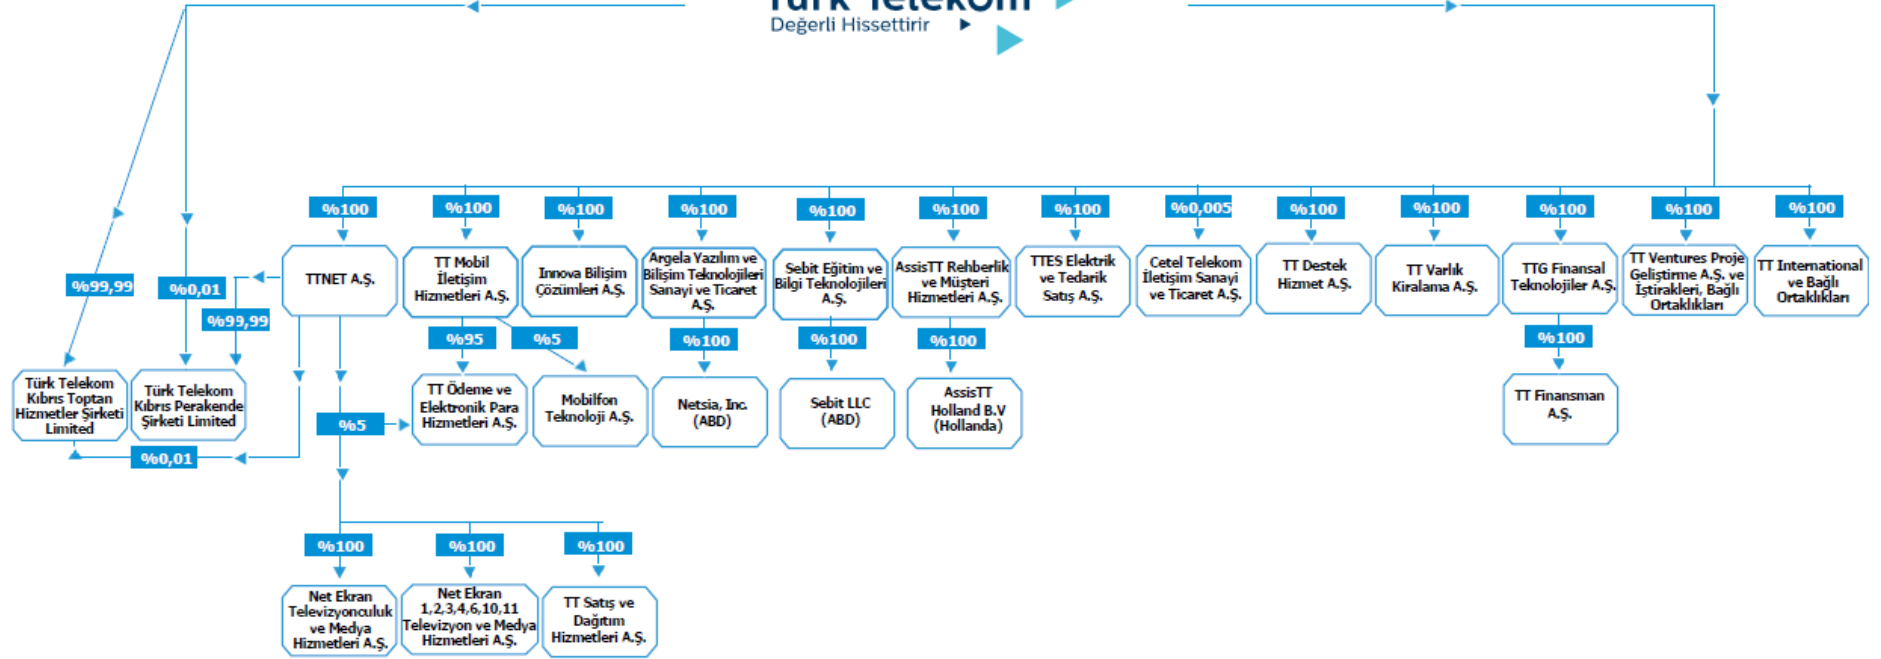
Türk Telekom
Değerli Hissettirir

%100
TTNET A.Ş.

%100
TT Mobil İletişim Hizmetleri A.Ş.

%100
Innova Bilişim Çözümleri A.Ş.

%100
Argela Yazılım ve Bilişim Teknolojileri Sanayi ve Ticaret A.Ş.

%100
Sebit Eğitim ve Bilgi Teknolojileri A.Ş.

%100
AssisTT Rehberlik ve Müşteri Hizmetleri A.Ş.

%100
TTES Elektrik ve Tedarik Satış A.Ş.

%0,005
Cetel Telekom İletişim Sanayi ve Ticaret A.Ş.

%100
TT Destek Hizmet A.Ş.

%100
TT Varlık Kiralama A.Ş.

%100
TTG Finansal Teknolojiler A.Ş.

%100
TT Ventures Proje Geliştirme A.Ş. ve İştirakleri, Bağlı Ortaklıkları

%100
TT International ve Bağlı Ortaklıkları

%99,99
Türk Telekom Kıbrıs Toptan Hizmetler Şirketi Limited

%0,01
%99,99
Türk Telekom Kıbrıs Perakende Şirketi Limited

%0,01

%95
%5
TT Ödeme ve Elektronik Para Hizmetleri A.Ş.
Mobilfon Teknoloji A.Ş.
%5

%100
Netsia, Inc. (ABD)

%100
Sebit LLC (ABD)

%100
AssisTT Holland B.V (Hollanda)

%100
TT Finansman A.Ş.

%100
Net Ekran Televizyonculuk ve Medya Hizmetleri A.Ş.

%100
Net Ekran 1,2,3,4,6,10,11 Televizyon ve Medya Hizmetleri A.Ş.

%100
TT Satış ve Dağıtım Hizmetleri A.Ş.